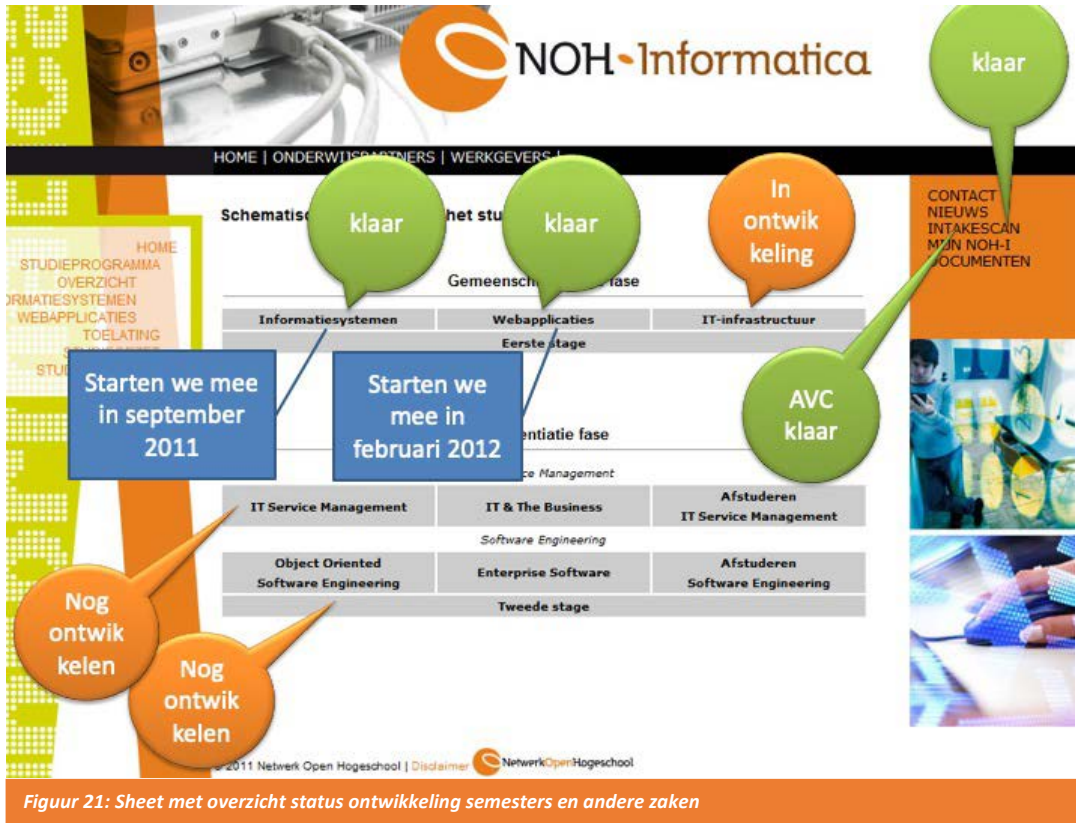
NOH-Informatica

klaar

HOME | ONDERWIJSPARTNERS | WERKGEVERS |

Schematisc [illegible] het stu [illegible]

klaar

klaar

In ontwik keling

CONTACT
NIEUWS
INTAKESCAN
MIJN NOH-I
DOCUMENTEN

HOME
STUDIEPROGRAMMA
OVERZICHT
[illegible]RMATIESYSTEMEN
WEBAPPLICATIES
TOELATING
STU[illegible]

Gemeensch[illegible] fase

| Informatiesystemen | Webapplicaties | IT-infrastructuur |
|---|---|---|
| Eerste stage | | |

Starten we mee in september 2011

Starten we mee in februari 2012

AVC klaar

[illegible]entiatie fase

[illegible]ce Management

| IT Service Management | IT & The Business | Afstuderen IT Service Management |
|---|---|---|

Software Engineering

| Object Oriented Software Engineering | Enterprise Software | Afstuderen Software Engineering |
|---|---|---|
| Tweede stage | | |

Nog ontwik kelen

Nog ontwik kelen

© 2011 Netwerk Open Hogeschool | Disclaimer NetwerkOpenHogeschool

Figuur 21: Sheet met overzicht status ontwikkeling semesters en andere zaken